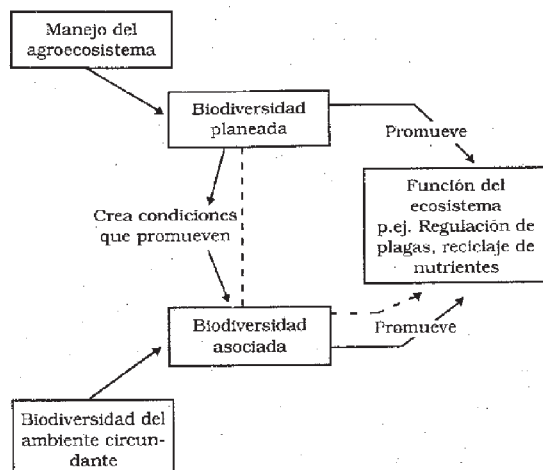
Manejo del agroecosistema

Biodiversidad planeada

Promueve

Función del ecosistema p.ej. Regulación de plagas, reciclaje de nutrientes

Crea condiciones que promueven

Biodiversidad asociada

Promueve

Biodiversidad del ambiente circundante